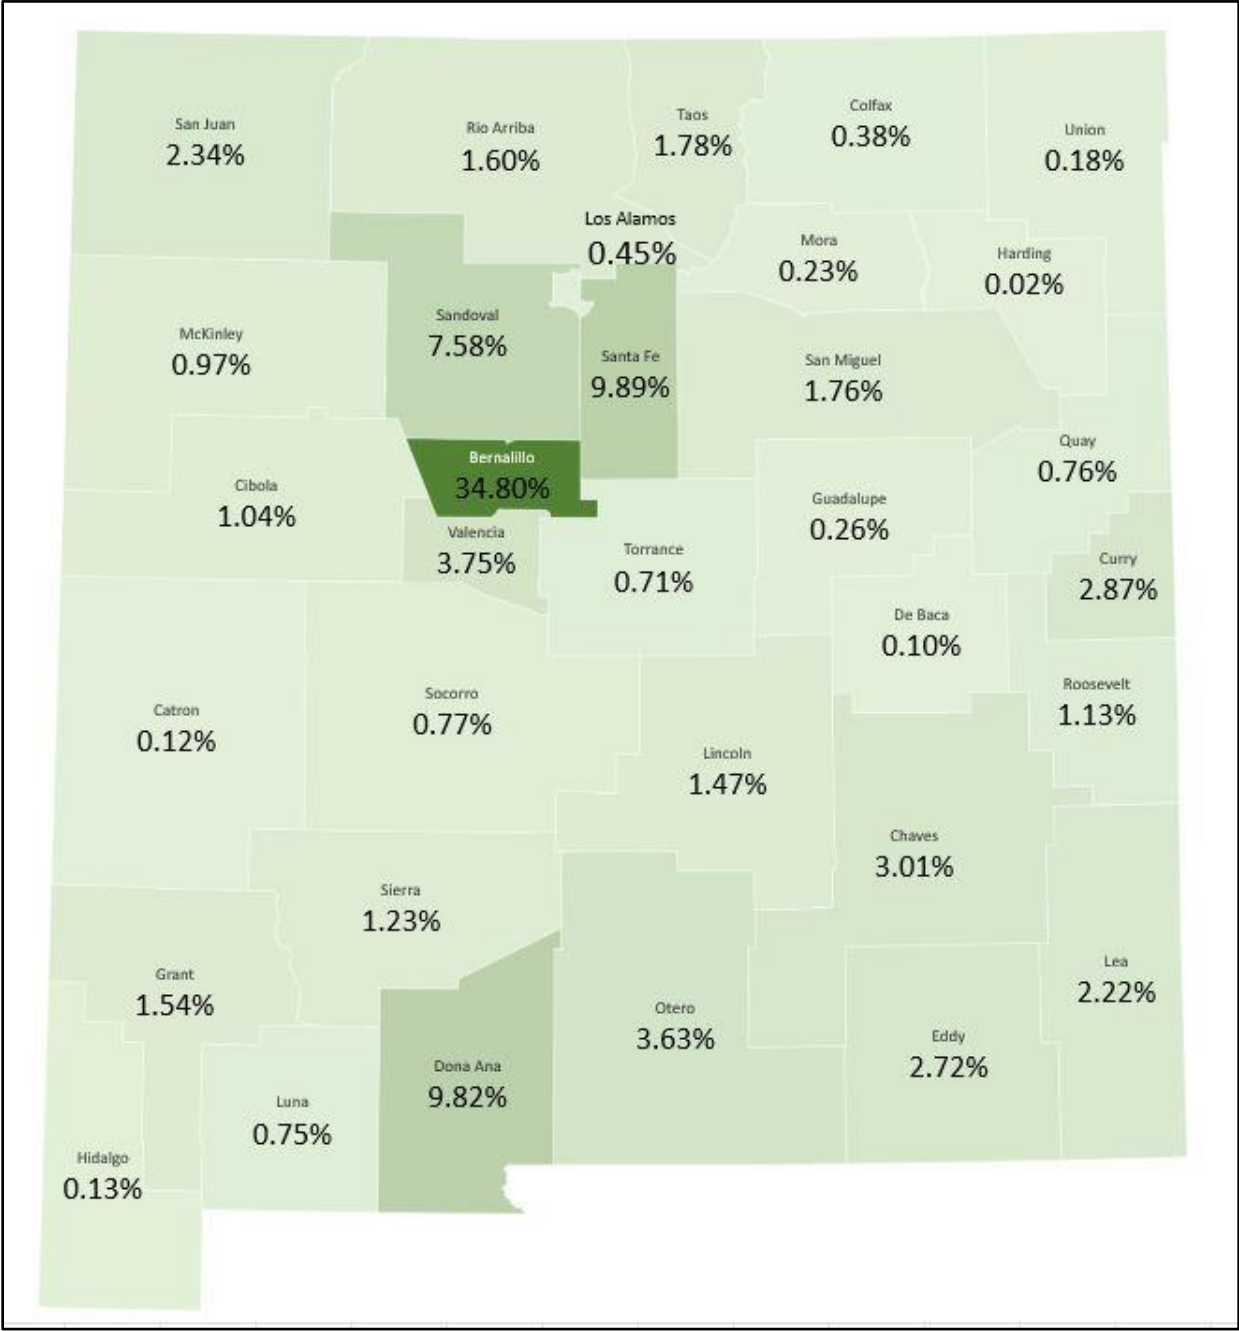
San Juan
2.34%

Rio Arriba
1.60%

Taos
1.78%

Colfax
0.38%

Union
0.18%

Los Alamos
0.45%

Mora
0.23%

Harding
0.02%

McKinley
0.97%

Sandoval
7.58%

Santa Fe
9.89%

San Miguel
1.76%

Quay
0.76%

Bernalillo
34.80%

Cibola
1.04%

Valencia
3.75%

Guadalupe
0.26%

Torrance
0.71%

Curry
2.87%

De Baca
0.10%

Roosevelt
1.13%

Catron
0.12%

Socorro
0.77%

Lincoln
1.47%

Chaves
3.01%

Sierra
1.23%

Grant
1.54%

Lea
2.22%

Otero
3.63%

Eddy
2.72%

Dona Ana
9.82%

Luna
0.75%

Hidalgo
0.13%